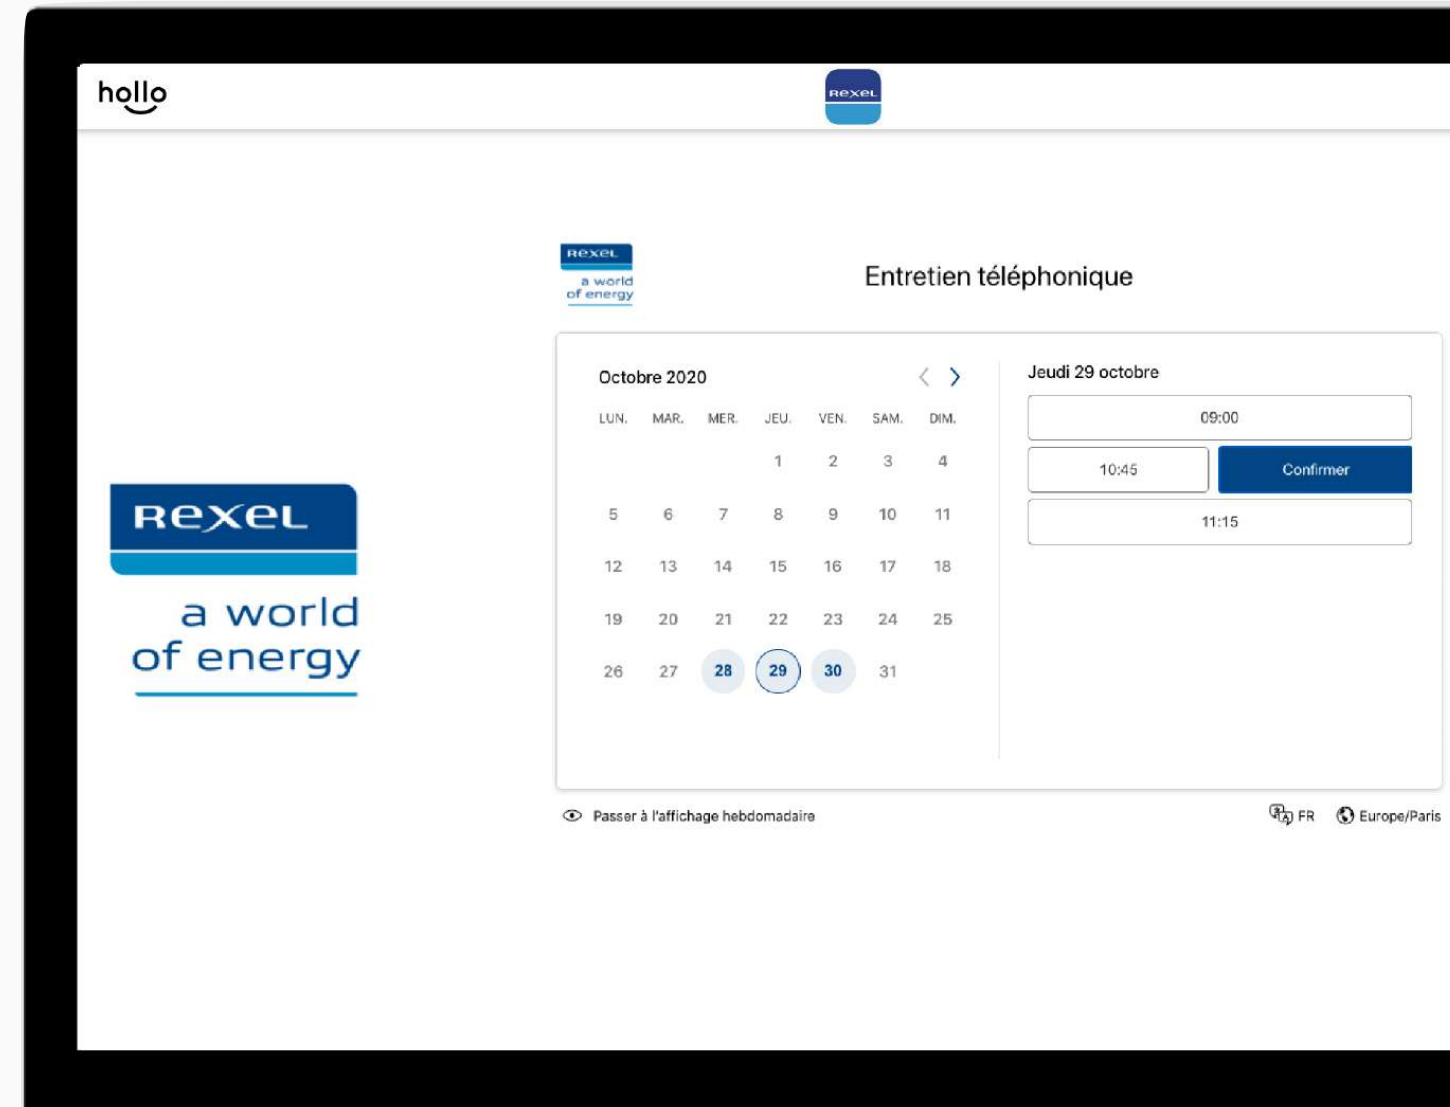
hollo

Rexel

Rexel
a world
of energy

Entretien téléphonique

Rexel
a world
of energy

Octobre 2020

| LUN. | MAR. | MER. | JEU. | VEN. | SAM. | DIM. |
|---|---|---|---|---|---|---|
| | | | 1 | 2 | 3 | 4 |
| 5 | 6 | 7 | 8 | 9 | 10 | 11 |
| 12 | 13 | 14 | 15 | 16 | 17 | 18 |
| 19 | 20 | 21 | 22 | 23 | 24 | 25 |
| 26 | 27 | 28 | 29 | 30 | 31 | |

Jeudi 29 octobre

09:00

10:45

Confirmer

11:15

Passer à l'affichage hebdomadaire

FR

Europe/Paris